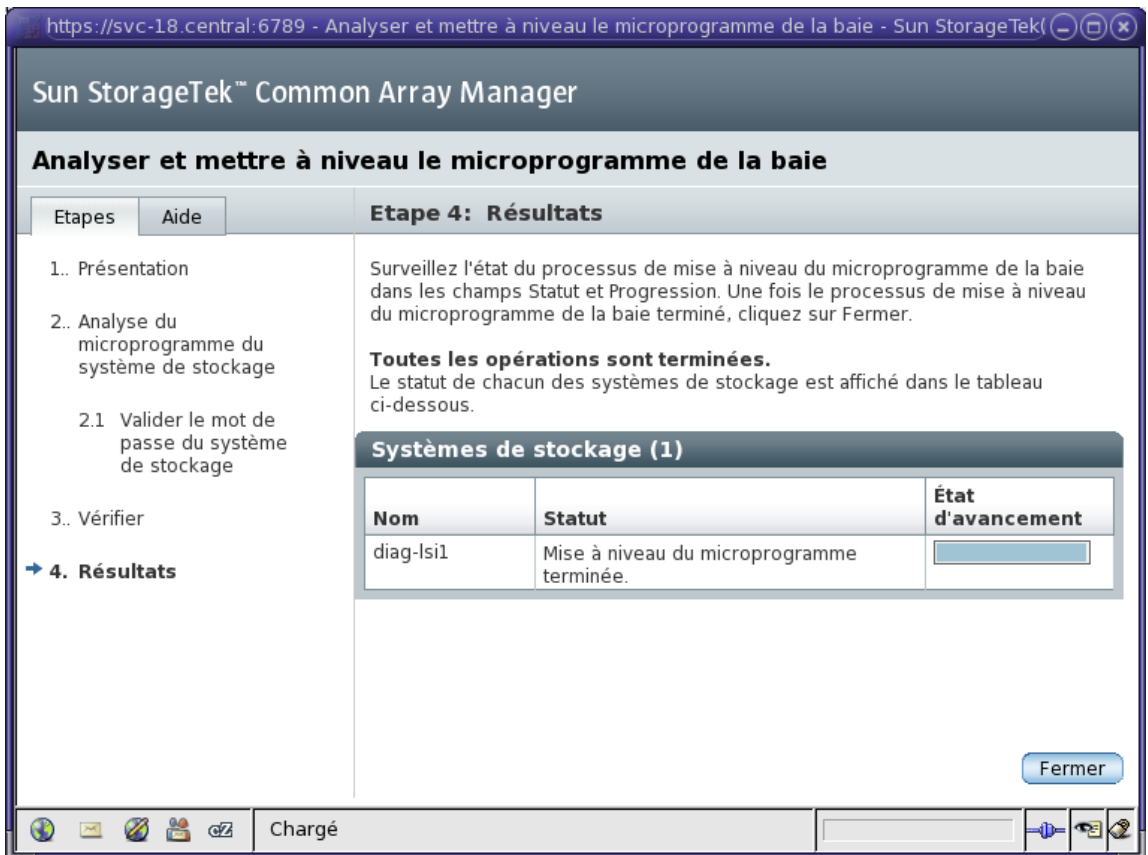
https://svc-18.central:6789 - Analyser et mettre à niveau le microprogramme de la baie - Sun StorageTek(

Sun StorageTek™ Common Array Manager

Analyser et mettre à niveau le microprogramme de la baie

Etapes | Aide

1.. Présentation

2.. Analyse du microprogramme du système de stockage

2.1 Valider le mot de passe du système de stockage

3.. Vérifier

4. Résultats

Etape 4: Résultats

Surveillez l'état du processus de mise à niveau du microprogramme de la baie dans les champs Statut et Progression. Une fois le processus de mise à niveau du microprogramme de la baie terminé, cliquez sur Fermer.

Toutes les opérations sont terminées.
Le statut de chacun des systèmes de stockage est affiché dans le tableau ci-dessous.

Systèmes de stockage (1)

| Nom | Statut | État d'avancement |
|---|---|---|
| diag-lsi1 | Mise à niveau du microprogramme terminée. | |

Fermer

Chargé